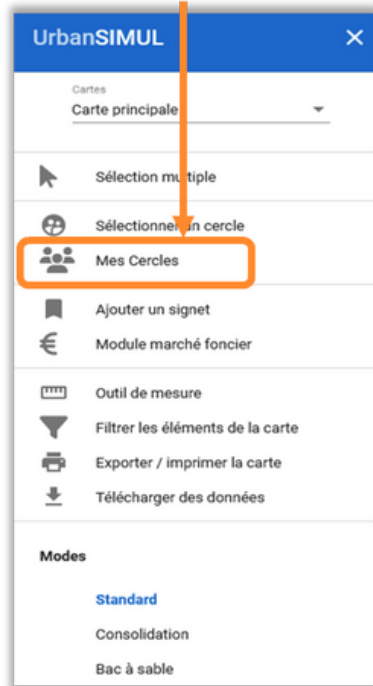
UrbanSIMUL ✕

Cartes
Carte principale

Sélection multiple

Sélectionner un cercle

Mes Cercles

Ajouter un signet

Module marché foncier

Outil de mesure

Filtrer les éléments de la carte

Exporter / imprimer la carte

Télécharger des données

Modes

Standard

Consolidation

Bac à sable